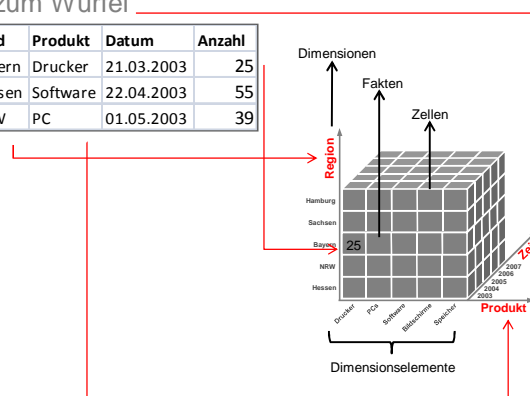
zum Würfel

| d | Produkt | Datum | Anzahl |
|---|---|---|---|
| ern | Drucker | 21.03.2003 | 25 |
| sen | Software | 22.04.2003 | 55 |
| V | PC | 01.05.2003 | 39 |

Dimensionen

Fakten

Zellen

Region

Hamburg
Sachsen
Bayern
NRW
Hessen

25

2007
2006
2005
2004
2003

Ze

Drucker
PCs
Software
Bildschirme
Speicher

Produkt

Dimensionselemente